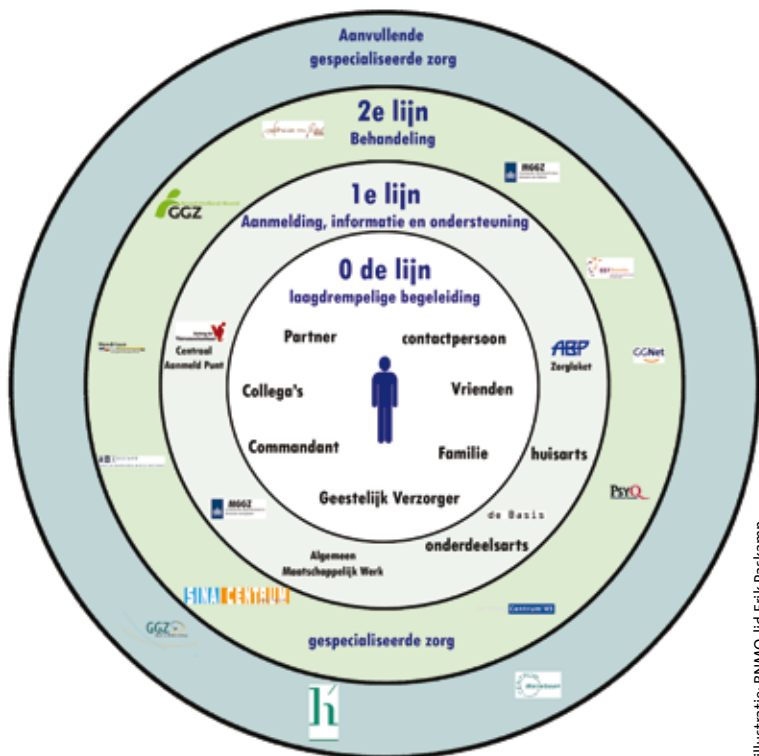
Aanvullende gespecialiseerde zorg

2e lijn
Behandeling

1e lijn
Aanmelding, informatie en ondersteuning

0 de lijn
laagdrempelige begeleiding

GGZ

MGGZ

Centraal Aanmeld Punt

Partner

contactpersoon

Collega's

Vrienden

Commandant

Familie

Geestelijk Verzorger

ABP
Zorgloket

huisarts

CGNet

PsyQ

de Basis

onderdeelsarts

MGGZ

Algemeen Maatschappelijk Werk

SINAI CENTRUM

GGZ

Centrum 45

gespecialiseerde zorg

Illustratie: BNMO lid Erik Paskamp